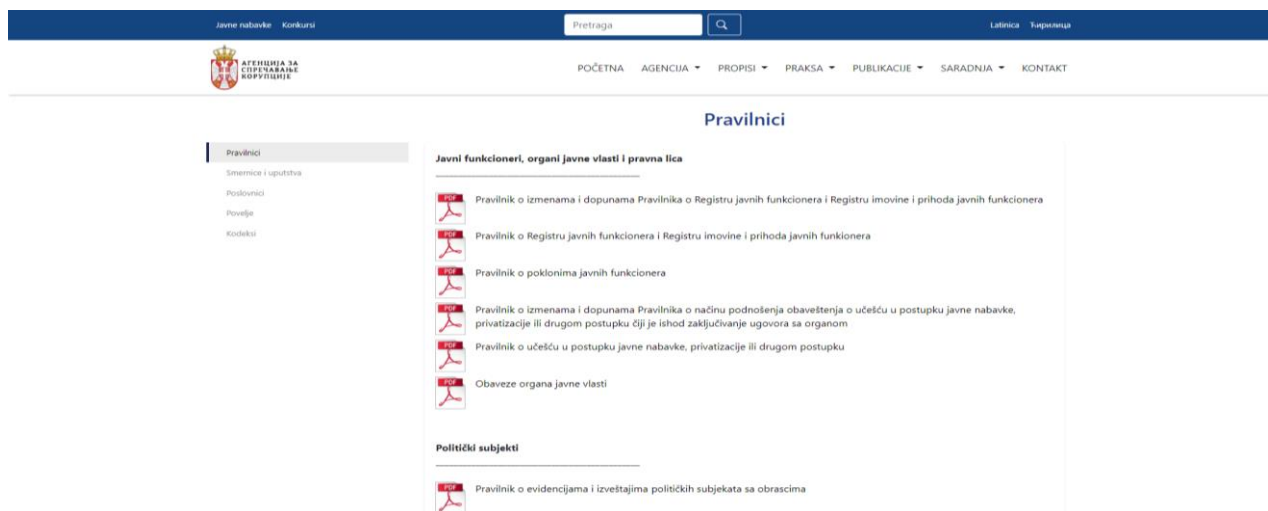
Javne nabavke Konkursi

Pretraga

Latinica Ћирилица

АГЕНЦИЈА ЗА СПРЕЧАВАЊЕ КОРУПЦИЈЕ

POČETNA AGENCIJA PROPISI PRAKSA PUBLIKACIJE SARADNJA KONTAKT

Pravilnici

Pravilnici
Smernice i uputstva
Poslovnici
Povelje
Kodeksi

Javni funkcioneri, organi javne vlasti i pravna lica

PDF Pravilnik o izmenama i dopunama Pravilnika o Registru javnih funkcionera i Registru imovine i prihoda javnih funkcionera

PDF Pravilnik o Registru javnih funkcionera i Registru imovine i prihoda javnih funkionera

PDF Pravilnik o poklonima javnih funkcionera

PDF Pravilnik o izmenama i dopunama Pravilnika o načinu podnošenja obaveštenja o učešću u postupku javne nabavke, privatizacije ili drugom postupku čiji je ishod zaključivanje ugovora sa organom

PDF Pravilnik o učešću u postupku javne nabavke, privatizacije ili drugom postupku

PDF Obaveze organa javne vlasti

Politički subjekti

PDF Pravilnik o evidencijama i izveštajima političkih subjekata sa obrascima